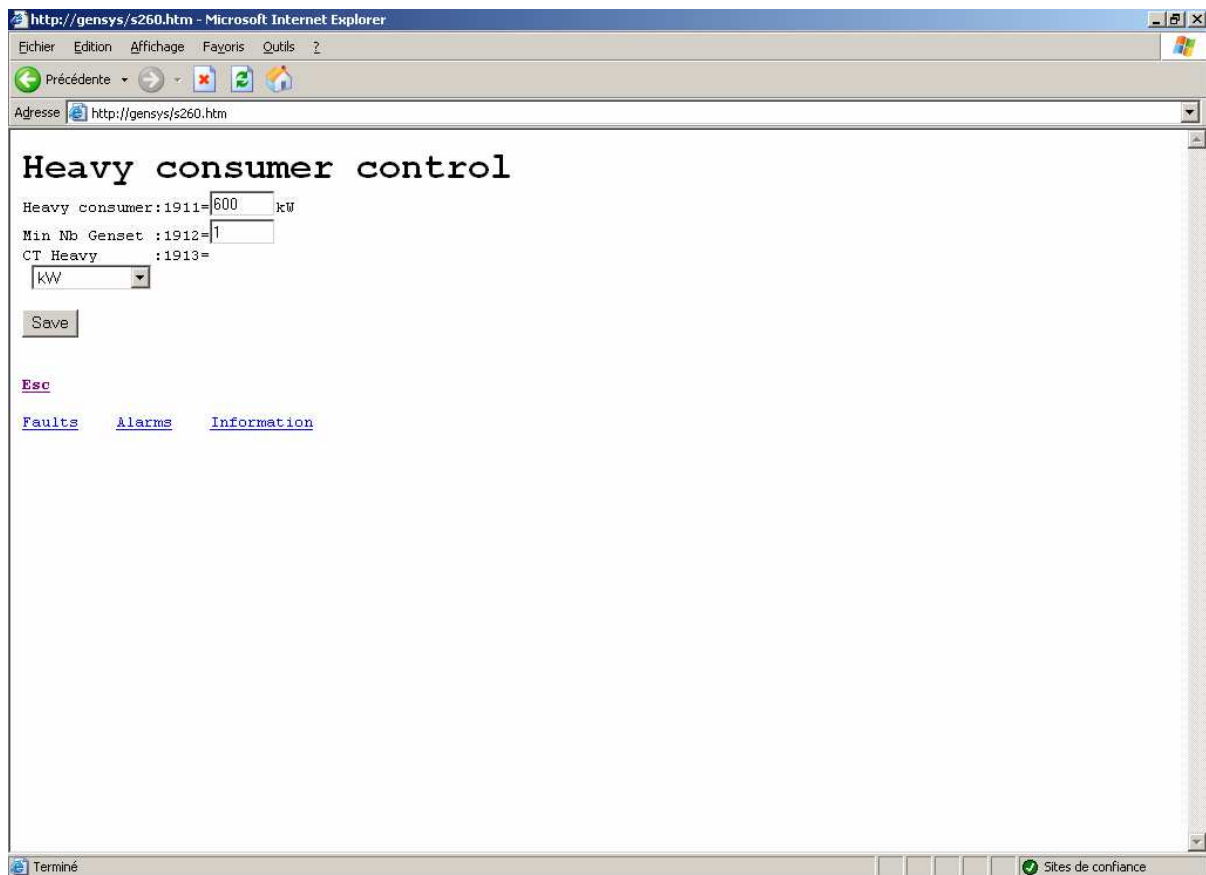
http://gensys/s260.htm - Microsoft Internet Explorer

Fichier Edition Affichage Favoris Outils ?

Précédente

Adresse http://gensys/s260.htm

Heavy consumer control

Heavy consumer:1911= 600 kW

Min Nb Genset :1912= 1

CT Heavy :1913=

kW

Save

Esc

Faults Alarms Information

Terminé

Sites de confiance